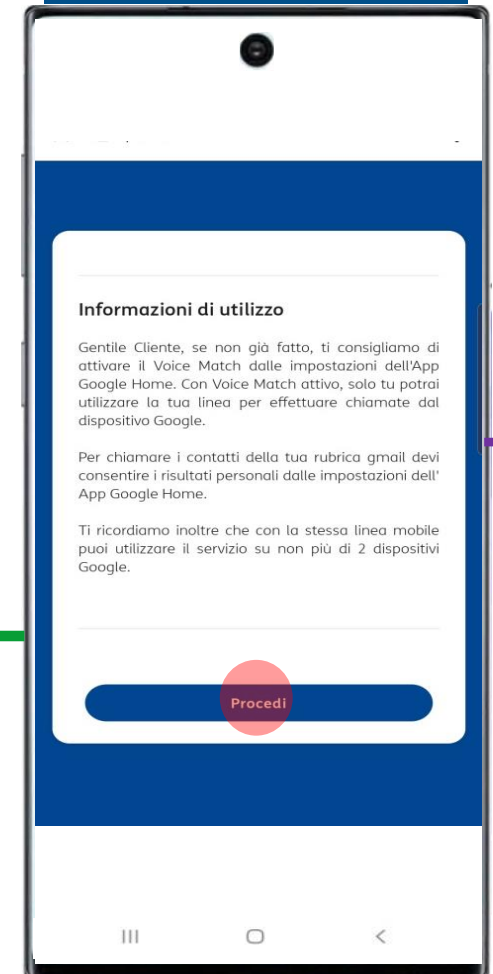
Informazioni di utilizzo

Gentile Cliente, se non già fatto, ti consigliamo di attivare il Voice Match dalle impostazioni dell'App Google Home. Con Voice Match attivo, solo tu potrai utilizzare la tua linea per effettuare chiamate dal dispositivo Google.

Per chiamare i contatti della tua rubrica gmail devi consentire i risultati personali dalle impostazioni dell' App Google Home.

Ti ricordiamo inoltre che con la stessa linea mobile puoi utilizzare il servizio su non più di 2 dispositivi Google.

Procedi